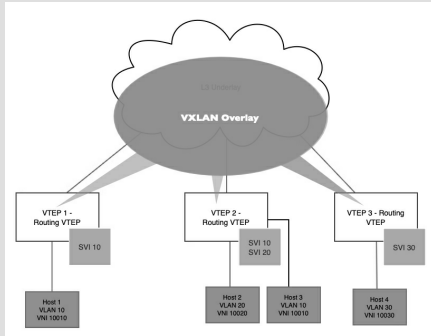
L3 Underlay

VXLAN Overlay

VTEP 1 - Routing VTEP

SVI 10

VTEP 2 - Routing VTEP

SVI 10
SVI 20

VTEP 3 - Routing VTEP

SVI 30

Host 1
VLAN 10
VNI 10010

Host 2
VLAN 20
VNI 10020

Host 3
VLAN 10
VNI 10010

Host 4
VLAN 30
VNI 10030